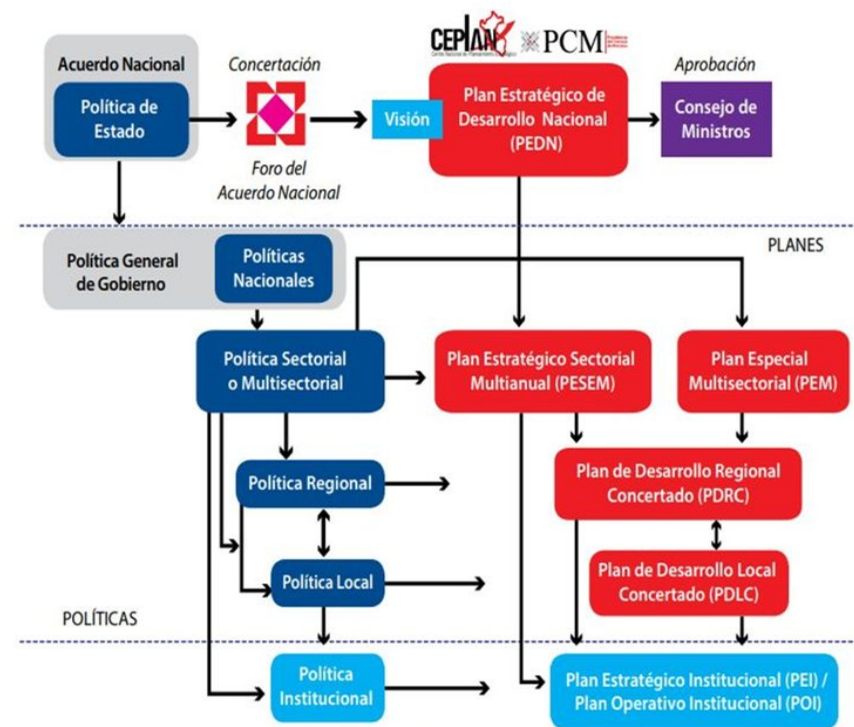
CEPLAN
PCM

Acuerdo Nacional

Política de Estado

Concertación

Foro del Acuerdo Nacional

Visión

Plan Estratégico de Desarrollo Nacional (PEDN)

Aprobación

Consejo de Ministros

PLANES

Política General de Gobierno

Políticas Nacionales

Política Sectorial o Multisectorial

Plan Estratégico Sectorial Multianual (PESEM)

Plan Especial Multisectorial (PEM)

Política Regional

Plan de Desarrollo Regional Concertado (PDRC)

Política Local

Plan de Desarrollo Local Concertado (PDLC)

POLÍTICAS

Política Institucional

Plan Estratégico Institucional (PEI) / Plan Operativo Institucional (POI)